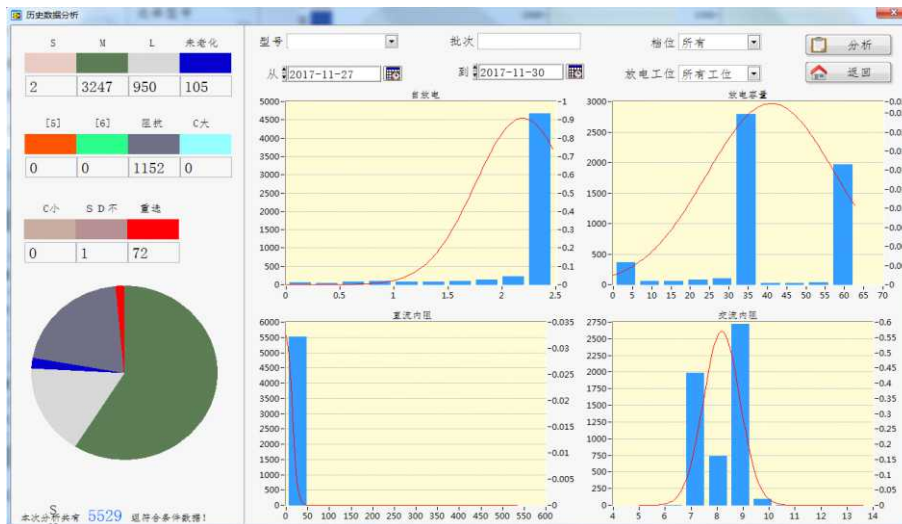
历史数据分析

| S | M | L | 未老化 |
|---|---|---|---|
| 2 | 3247 | 950 | 105 |

| [5] | [6] | 压损 | C大 |
|---|---|---|---|
| 0 | 0 | 1152 | 0 |

| C小 | SD不 | 重选 |
|---|---|---|
| 0 | 1 | 72 |

S

本次分析共有 5529 组符合条件数据!

型号
批次
档位 所有
分析
从 2017-11-27
到 2017-11-30
放电工位 所有工位
返回

首放电
5000 4500 4000 3500 3000 2500 2000 1500 1000 500 0
-1 -0.9 -0.8 -0.7 -0.6 -0.5 -0.4 -0.3 -0.2 -0.1 -0
0 0.5 1 1.5 2 2.5

放电容量
3000 2500 2000 1500 1000 500 0
-0.0 -0.0 -0.0 -0.0 -0.0 -0.0 -0.0 -0.0 -0.0 -0.0
0 5 10 15 20 25 30 35 40 45 50 55 60 65 70

直流内阻
6000 5500 5000 4500 4000 3500 3000 2500 2000 1500 1000 500 0
-0.035 -0.03 -0.025 -0.02 -0.015 -0.01 -0.005 -0
0 50 100 150 200 250 300 350 400 450 500 550 600

交流内阻
2750 2500 2250 2000 1750 1500 1250 1000 750 500 250 0
-0.6 -0.55 -0.5 -0.45 -0.4 -0.35 -0.3 -0.25 -0.2 -0.15 -0.1 -0.05 -0
4 5 6 7 8 9 10 11 12 13 14